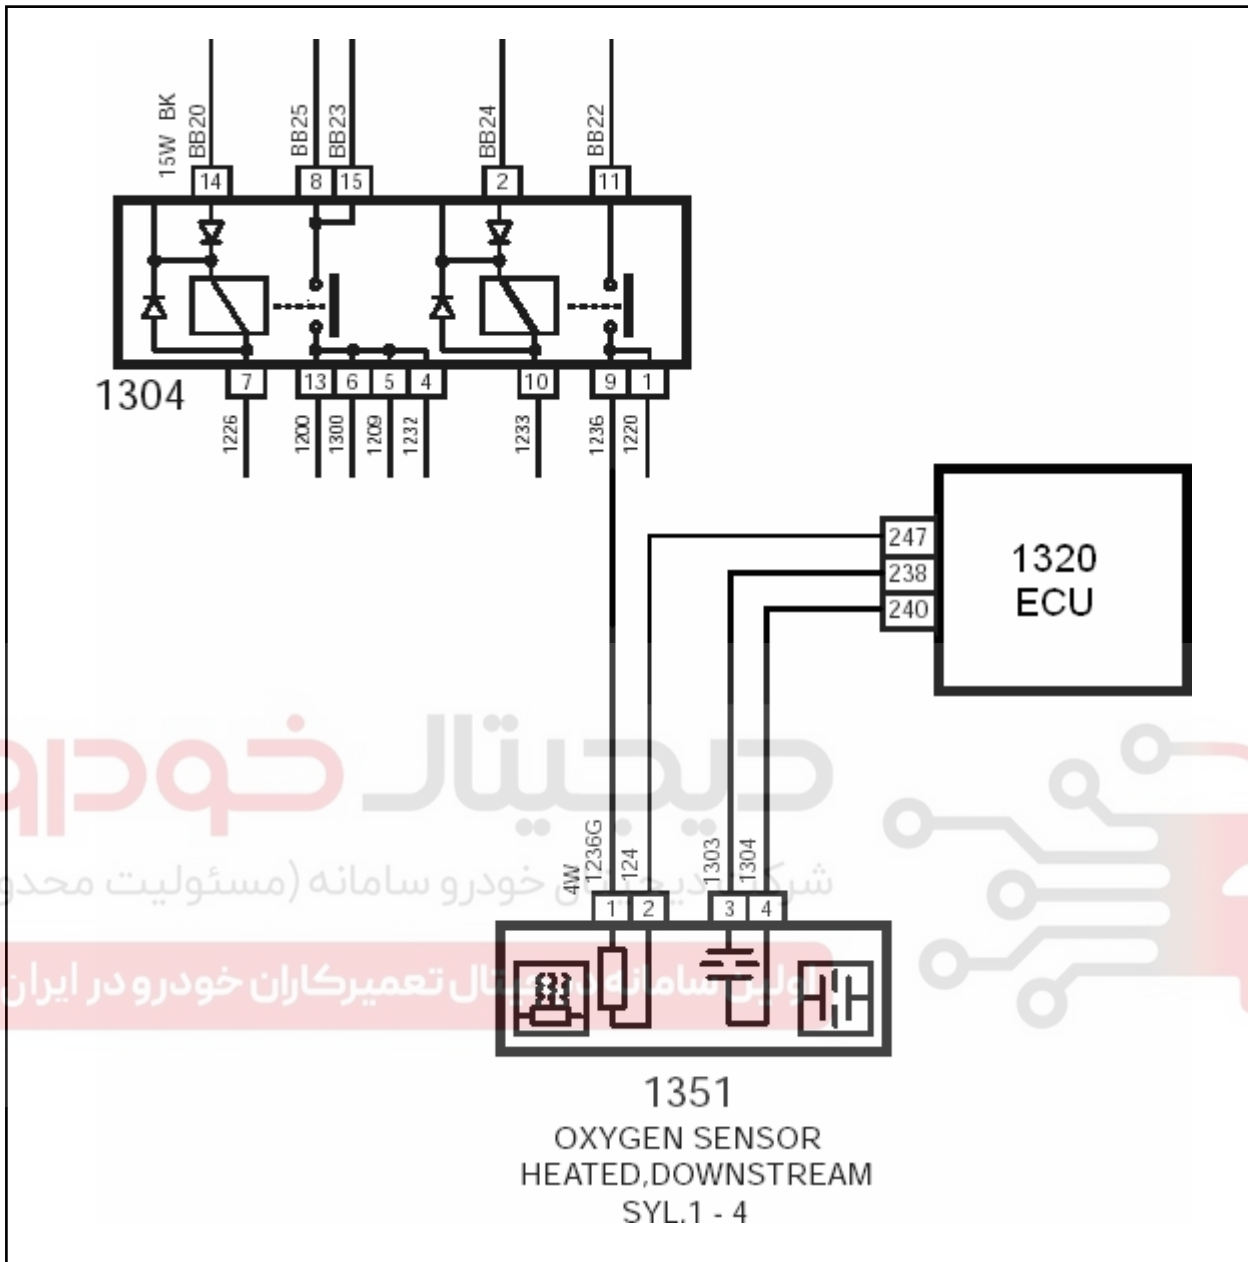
15W BK
BB20
BB25
BB23
BB24
BB22
14
8
15
2
11
1304
7
13
6
5
4
10
9
1
1226
1200
1300
1209
1232
1233
1236
1220
247
238
240
1320
ECU
دیجیتال خودرو
شرکت دیجیتال خودرو سامانه (مسئولیت محدود)
اولین سامانه دیجیتال تعمیرکاران خودرو در ایران
4W
1236G
124
1303
1304
1
2
3
4
1351
OXYGEN SENSOR
HEATED,DOWNSTREAM
SYL.1 - 4